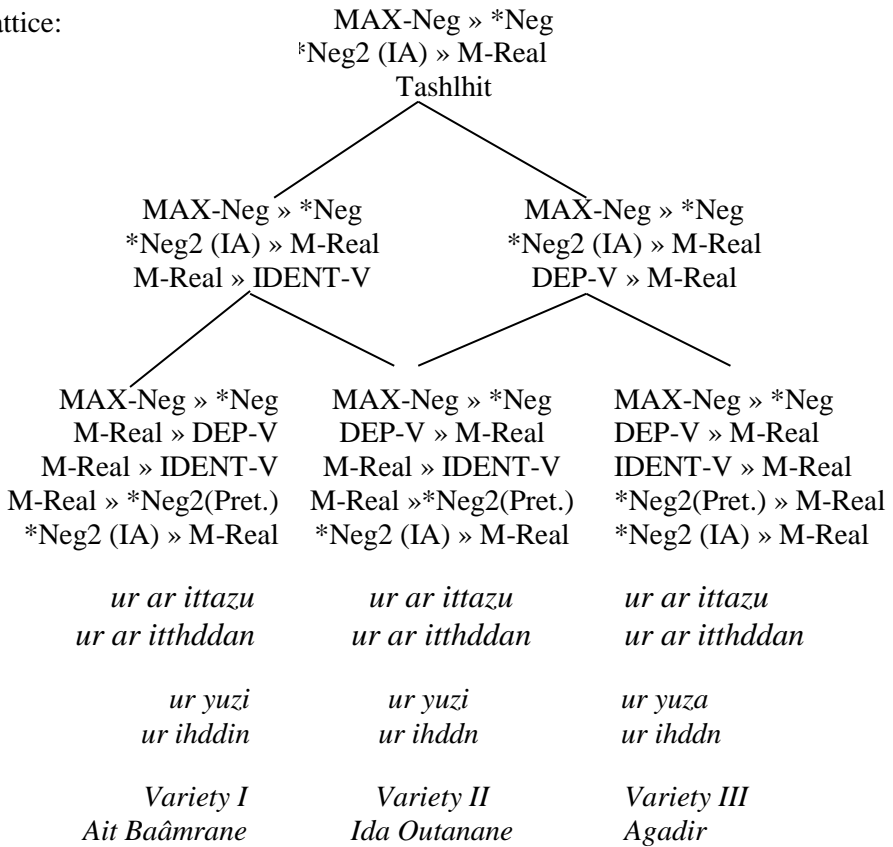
attice:

MAX-Neg » *Neg
*Neg2 (IA) » M-Real
Tashlhit

MAX-Neg » *Neg
*Neg2 (IA) » M-Real
M-Real » IDENT-V

MAX-Neg » *Neg
*Neg2 (IA) » M-Real
DEP-V » M-Real

MAX-Neg » *Neg
M-Real » DEP-V
M-Real » IDENT-V
M-Real » *Neg2(Pret.)
*Neg2 (IA) » M-Real

*ur ar ittazu*
*ur ar itthddan*

*ur yuzi*
*ur ihddin*

*Variety I*
*Ait Baâmrane*

MAX-Neg » *Neg
DEP-V » M-Real
M-Real » IDENT-V
M-Real »*Neg2(Pret.)
*Neg2 (IA) » M-Real

*ur ar ittazu*
*ur ar itthddan*

*ur yuzi*
*ur ihddn*

*Variety II*
*Ida Outanane*

MAX-Neg » *Neg
DEP-V » M-Real
IDENT-V » M-Real
*Neg2(Pret.) » M-Real
*Neg2 (IA) » M-Real

*ur ar ittazu*
*ur ar itthddan*

*ur yuza*
*ur ihddn*

*Variety III*
*Agadir*